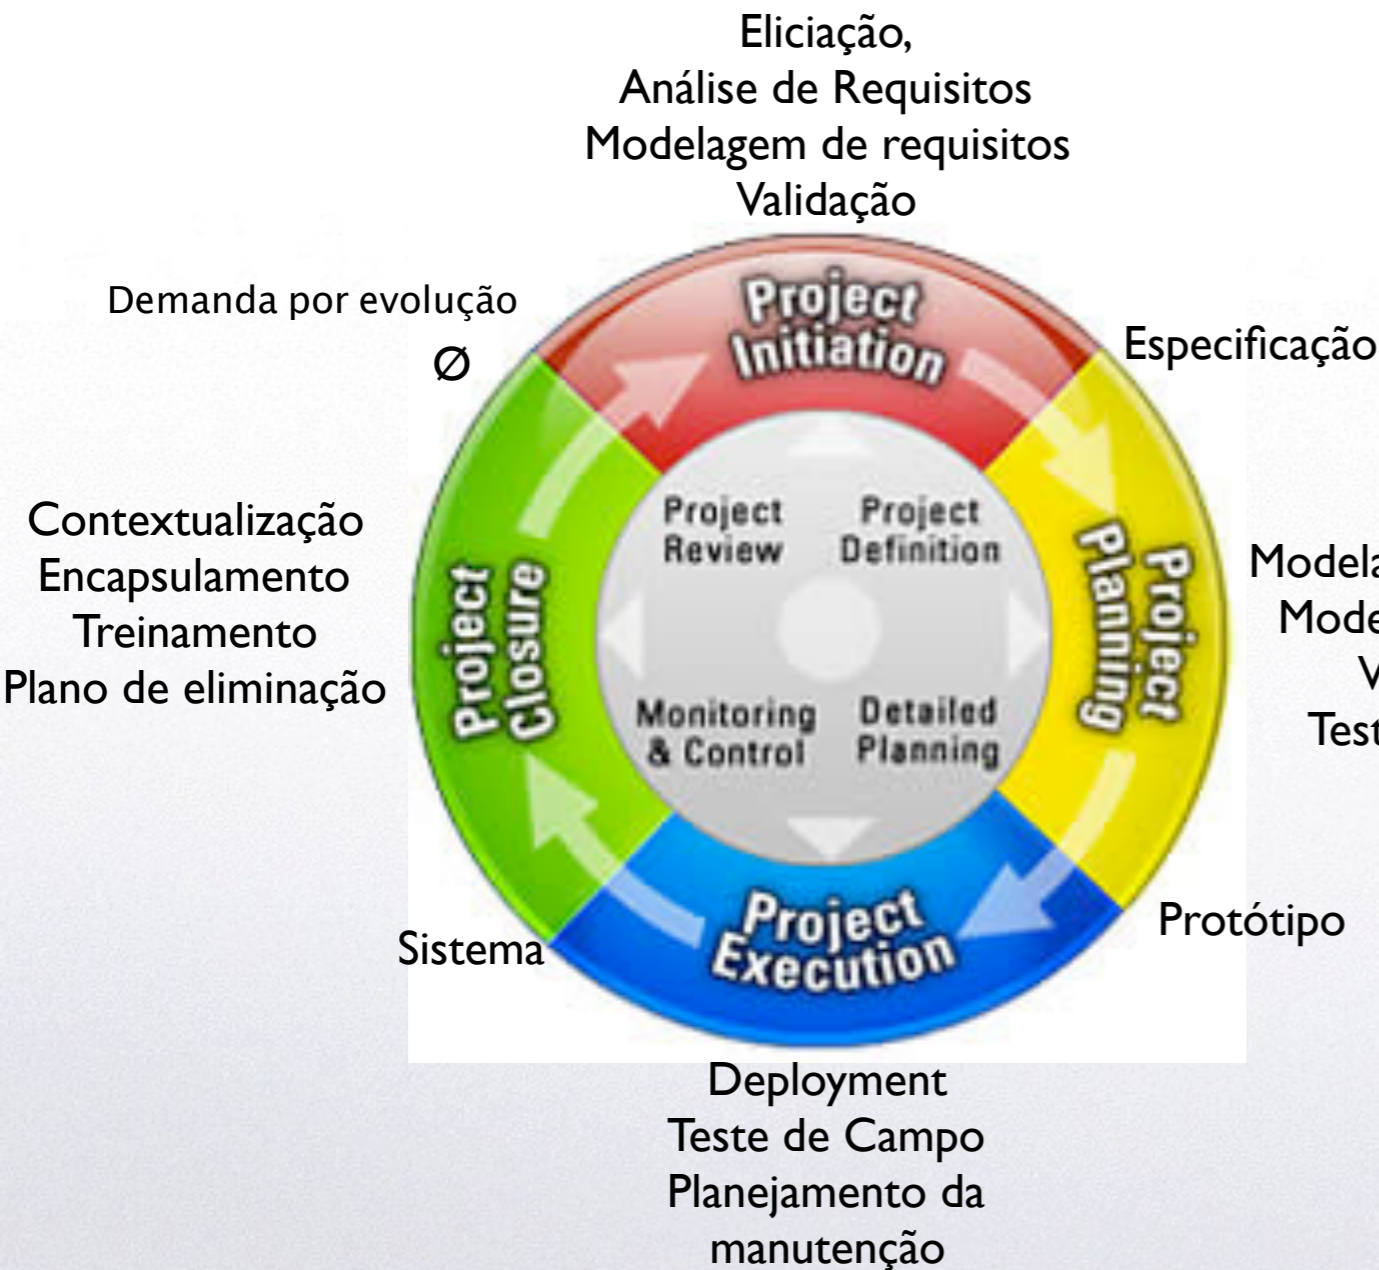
Eliciação,
Análise de Requisitos
Modelagem de requisitos
Validação

Demanda por evolução

Ø

Project Initiation

Especificação

Contextualização
Encapsulamento
Treinamento
Plano de eliminação

Project Review

Project Definition

Monitoring & Control

Detailed Planning

Project Closure

Project Planning

Modela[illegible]
Mode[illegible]
V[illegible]
Test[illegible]

Protótipo

Sistema

Project Execution

Deployment
Teste de Campo
Planejamento da manutenção